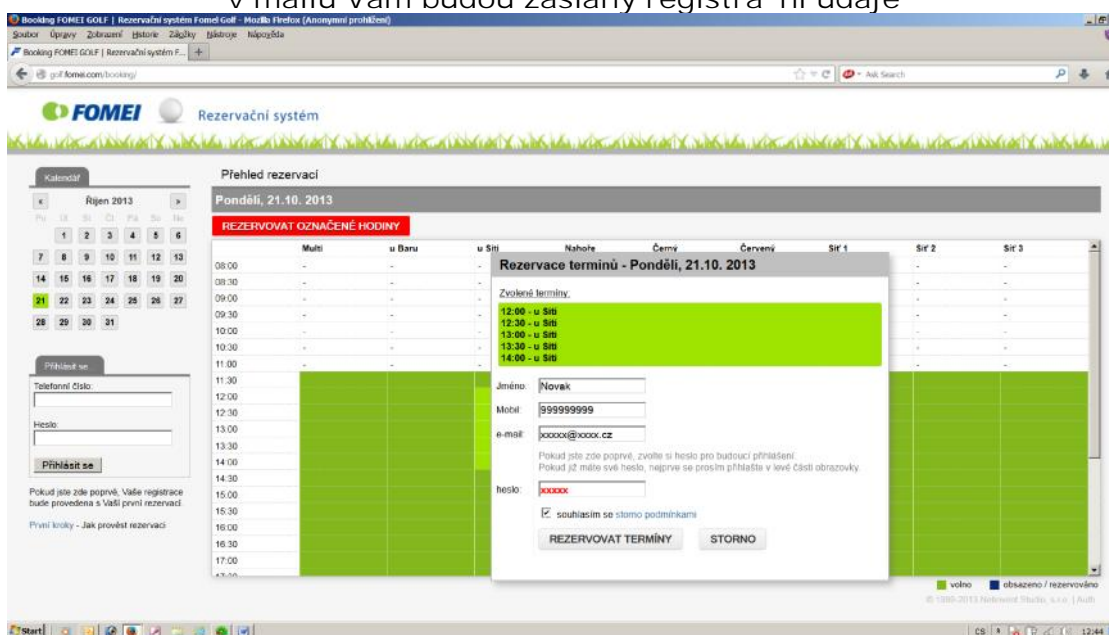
V mailu Vám budou zaslány registrační údaje

Booking FOMEI GOLF | Rezervační systém Fomei Golf - Mozilla Firefox (Anonymní prohlížení)
Soubor Úpravy Zobrazení Historie Záložky Nástroje Nápověda
Booking FOMEI GOLF | Rezervační systém F... +
golf.fomei.com/booking/
Ask Search

FOMEI Rezervační systém

Kalendář
Říjen 2013

| Po | Út | St | Čt | Pá | So | Ne |
|---|---|---|---|---|---|---|
| 1 | 2 | 3 | 4 | 5 | 6 | |
| 7 | 8 | 9 | 10 | 11 | 12 | 13 |
| 14 | 15 | 16 | 17 | 18 | 19 | 20 |
| 21 | 22 | 23 | 24 | 25 | 26 | 27 |
| 28 | 29 | 30 | 31 | | | |

Přihlásit se
Telefonní číslo:
Heslo:
Přihlásit se
Pokud jste zde poprvé, Vaše registrace bude provedena s Vaší první rezervací.
První kroky - Jak provést rezervaci

Přehled rezervací
Pondělí, 21.10. 2013
REZERVOVAT OZNAČENÉ HODINY

Multi u Baru u Sítí Nahoře Černý Červený Síť 1 Síť 2 Síť 3
08:00 08:30 09:00 09:30 10:00 10:30 11:00 11:30 12:00 12:30 13:00 13:30 14:00 14:30 15:00 15:30 16:00 16:30 17:00

Rezervace termínů - Pondělí, 21.10. 2013
Zvolené termíny:
12:00 - u Sítí
12:30 - u Sítí
13:00 - u Sítí
13:30 - u Sítí
14:00 - u Sítí
Jméno: Novak
Mobil: 999999999
e-mail: xxxxx@xxxx.cz
Pokud jste zde poprvé, zvolte si heslo pro budoucí přihlášení.
Pokud již máte své heslo, nejprve se prosím přihlaste v levé části obrazovky.
heslo: xxxxx
souhlasím se storno podmínkami
REZERVOVAT TERMÍNY STORNO

volno obsazeno / rezervováno
© 1999-2013 Netwerst Studio, s.r.o. | Auth

Start
CS 12:44